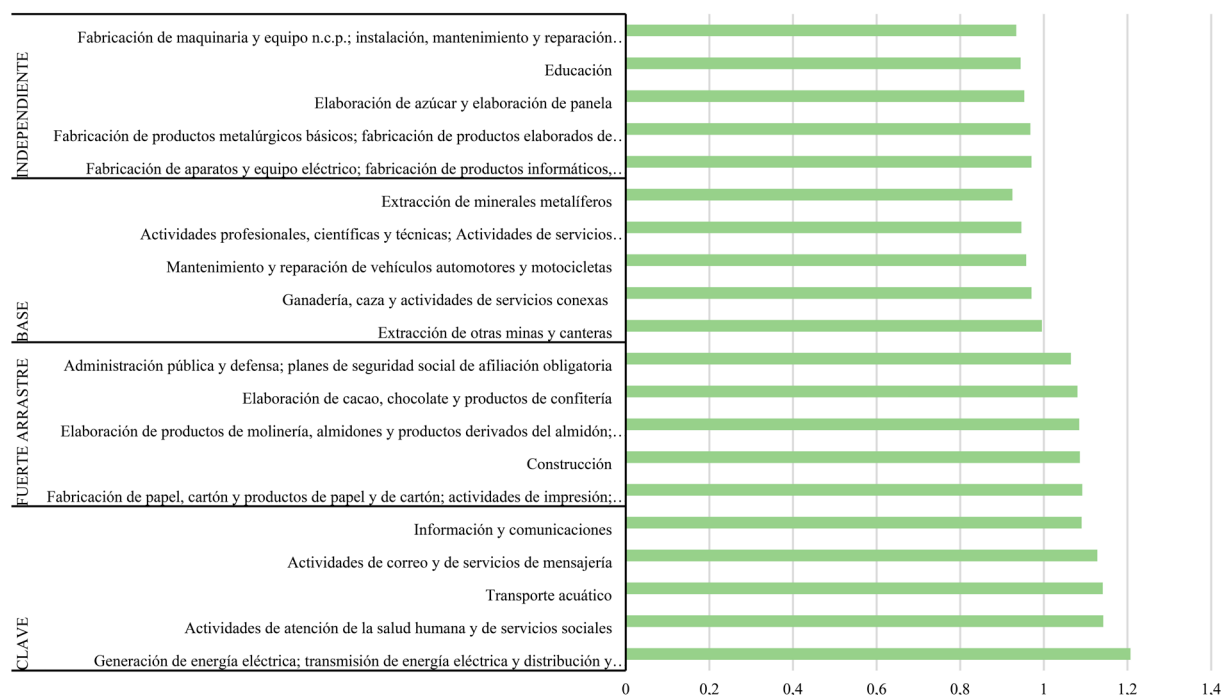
INDEPENDIENTE

Fabricación de maquinaria y equipo n.c.p.; instalación, mantenimiento y reparación..
Educación
Elaboración de azúcar y elaboración de panela
Fabricación de productos metalúrgicos básicos; fabricación de productos elaborados de..
Fabricación de aparatos y equipo eléctrico; fabricación de productos informáticos,..

BASE

Extracción de minerales metalíferos
Actividades profesionales, científicas y técnicas; Actividades de servicios..
Mantenimiento y reparación de vehículos automotores y motocicletas
Ganadería, caza y actividades de servicios conexas
Extracción de otras minas y canteras

FUERTE ARRASTRE

Administración pública y defensa; planes de seguridad social de afiliación obligatoria
Elaboración de cacao, chocolate y productos de confitería
Elaboración de productos de molinería, almidones y productos derivados del almidón;..
Construcción
Fabricación de papel, cartón y productos de papel y de cartón; actividades de impresión;..

CLAVE

Información y comunicaciones
Actividades de correo y de servicios de mensajería
Transporte acuático
Actividades de atención de la salud humana y de servicios sociales
Generación de energía eléctrica; transmisión de energía eléctrica y distribución y..

0 0,2 0,4 0,6 0,8 1 1,2 1,4